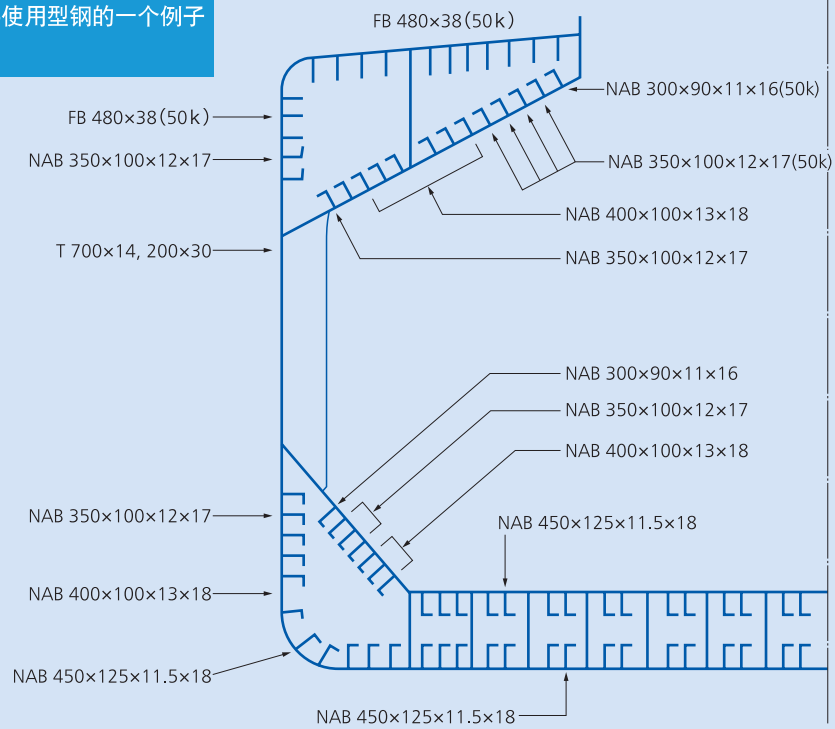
使用型钢的一个例子

FB 480×38(50k)

NAB 300×90×11×16(50k)

FB 480×38(50k)

NAB 350×100×12×17

NAB 350×100×12×17(50k)

NAB 400×100×13×18

T 700×14, 200×30

NAB 350×100×12×17

NAB 300×90×11×16

NAB 350×100×12×17

NAB 400×100×13×18

NAB 450×125×11.5×18

NAB 350×100×12×17

NAB 400×100×13×18

NAB 450×125×11.5×18

NAB 450×125×11.5×18